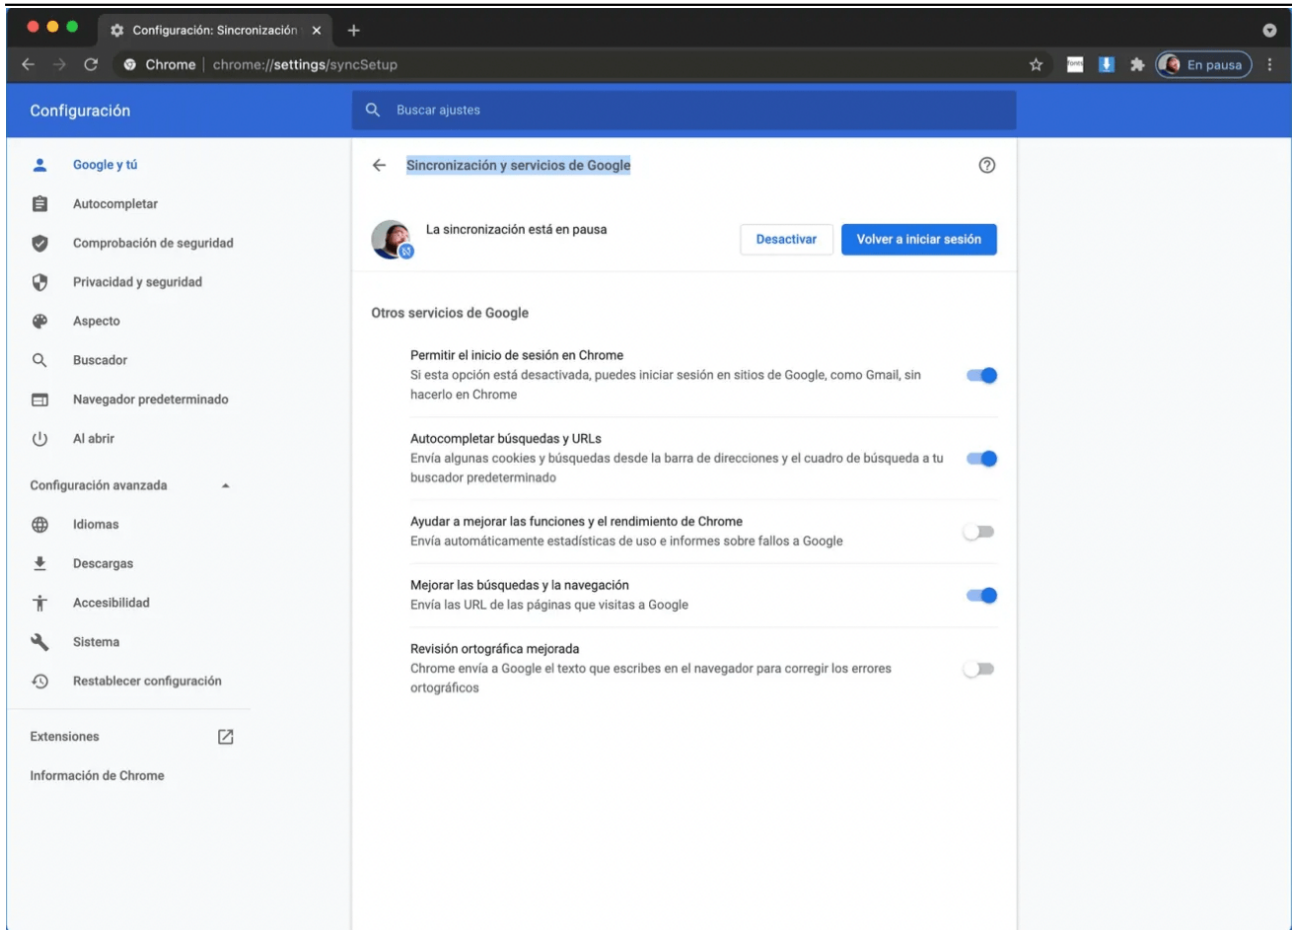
Configuración: Sincronización ×

Chrome | chrome://settings/syncSetup

En pausa

Configuración

Buscar ajustes

Google y tú
Autocompletar
Comprobación de seguridad
Privacidad y seguridad
Aspecto
Buscador
Navegador predeterminado
Al abrir

Configuración avanzada
Idiomas
Descargas
Accesibilidad
Sistema
Restablecer configuración

Extensiones
Información de Chrome

Sincronización y servicios de Google

La sincronización está en pausa

Desactivar
Volver a iniciar sesión

Otros servicios de Google

Permitir el inicio de sesión en Chrome
Si esta opción está desactivada, puedes iniciar sesión en sitios de Google, como Gmail, sin hacerlo en Chrome

Autocompletar búsquedas y URLs
Envía algunas cookies y búsquedas desde la barra de direcciones y el cuadro de búsqueda a tu buscador predeterminado

Ayudar a mejorar las funciones y el rendimiento de Chrome
Envía automáticamente estadísticas de uso e informes sobre fallos a Google

Mejorar las búsquedas y la navegación
Envía las URL de las páginas que visitas a Google

Revisión ortográfica mejorada
Chrome envía a Google el texto que escribes en el navegador para corregir los errores ortográficos